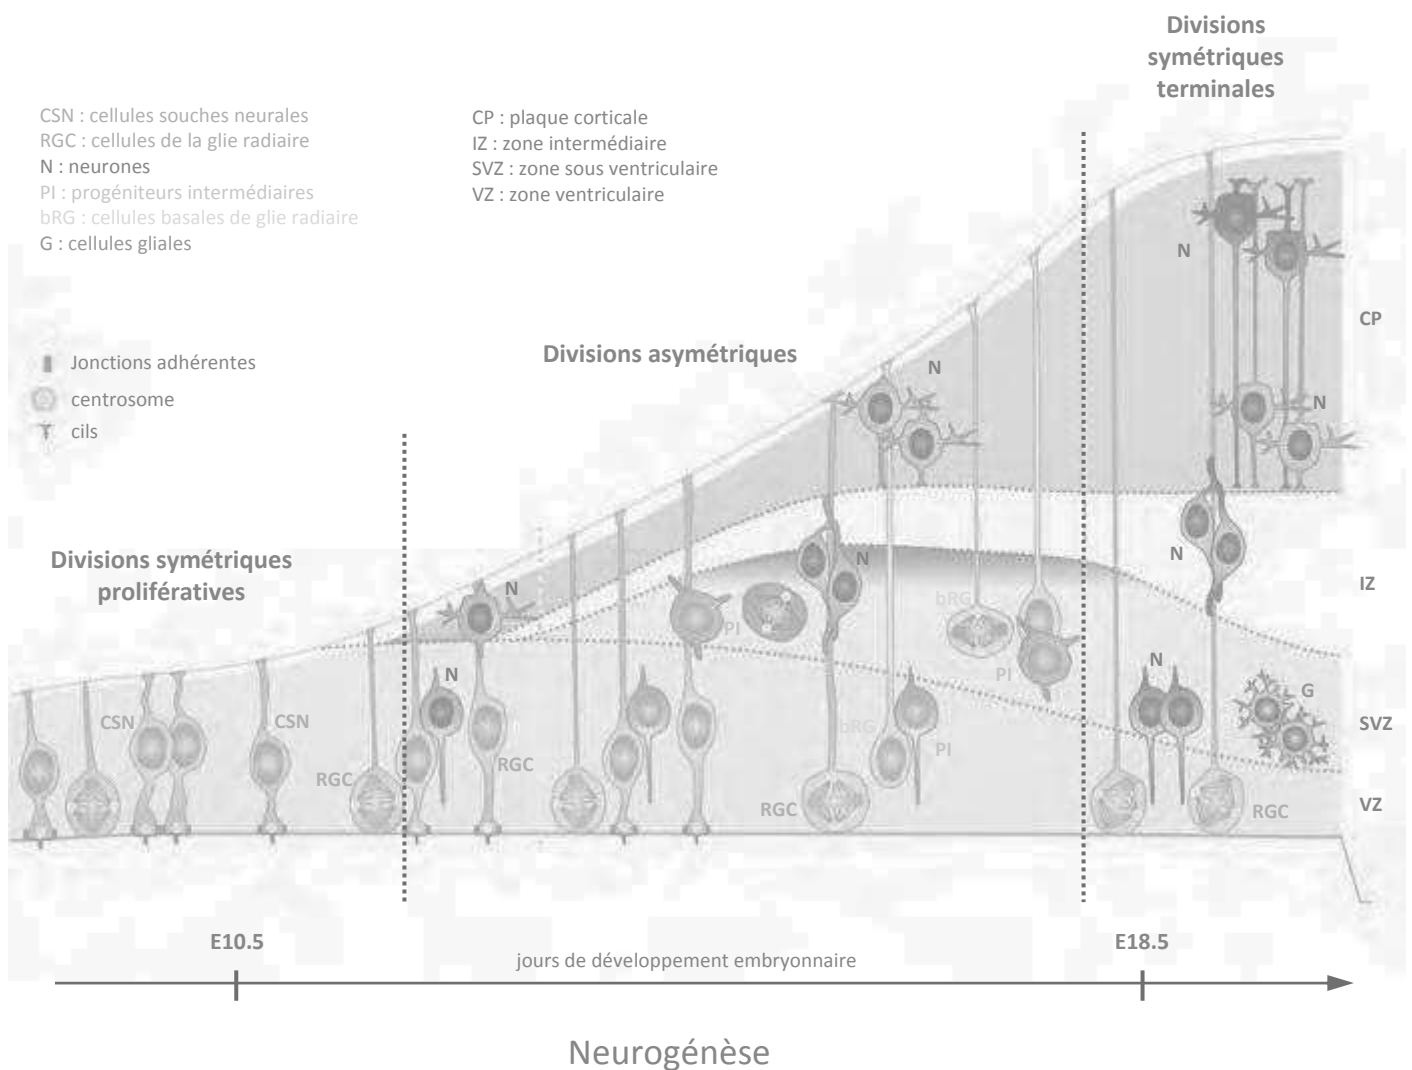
Divisions symétriques terminales

CSN : cellules souches neurales
RGC : cellules de la glie radiaire
N : neurones
PI : progéniteurs intermédiaires
bRG : cellules basales de glie radiaire
G : cellules gliales

CP : plaque corticale
IZ : zone intermédiaire
SVZ : zone sous ventriculaire
VZ : zone ventriculaire

Jonctions adhérentes
centrosome
cils

Divisions asymétriques

Divisions symétriques prolifératives

N
N
N
N
N
N
N
CSN
CSN
RGC
RGC
PI
bRG
bRG
PI
PI
RGC
G
RGC

CP
IZ
SVZ
VZ

E10.5
jours de développement embryonnaire
E18.5

Neurogénèse